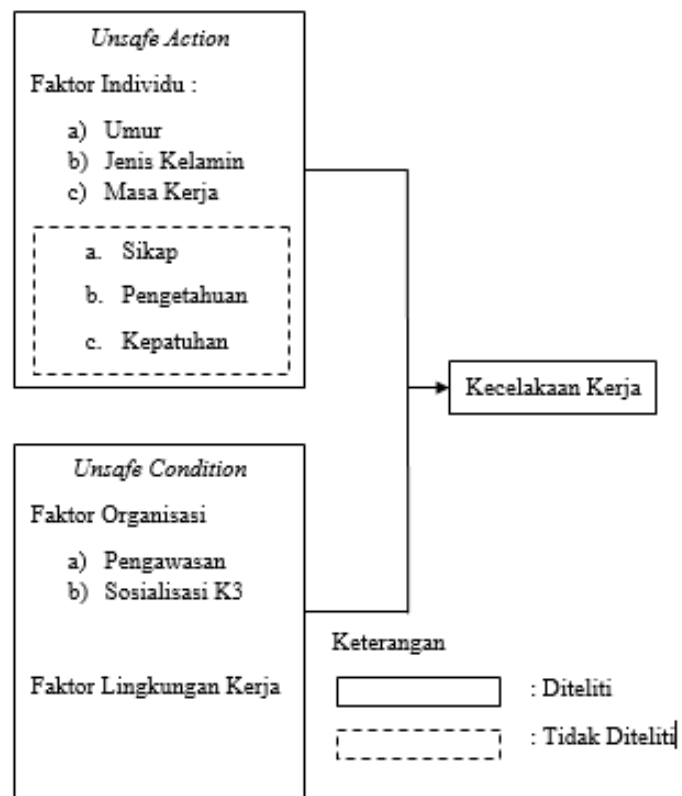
*Unsafe Action*

Faktor Individu :

a) Umur
b) Jenis Kelamin
c) Masa Kerja

a. Sikap
b. Pengetahuan
c. Kepatuhan

Kecelakaan Kerja

*Unsafe Condition*

Faktor Organisasi

a) Pengawasan
b) Sosialisasi K3

Faktor Lingkungan Kerja

Keterangan

: Diteliti

: Tidak Diteliti